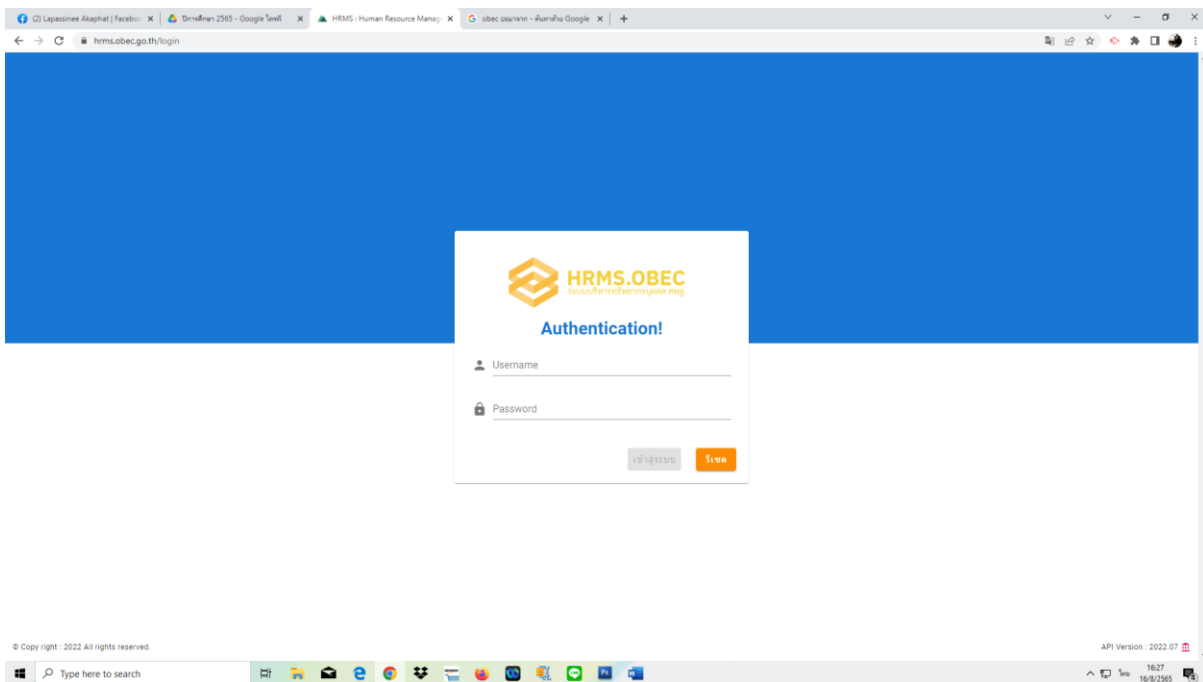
(2) Lapassinee Akaphat | Faceboo ×
ปีการศึกษา 2565 - Google ไดรฟ์ ×
HRMS : Human Resource Manag ×
obec ย่อมาจาก - ค้นหาด้วย Google ×
+

hrms.obec.go.th/login

HRMS.OBEC
ระบบบริหารทรัพยากรบุคคล สพฐ.

Authentication!

Username

Password

เข้าสู่ระบบ
รีเซต

© Copy right : 2022 All rights reserved.

API Version : 2022.07

Type here to search

ไทย
16:27
16/8/2565